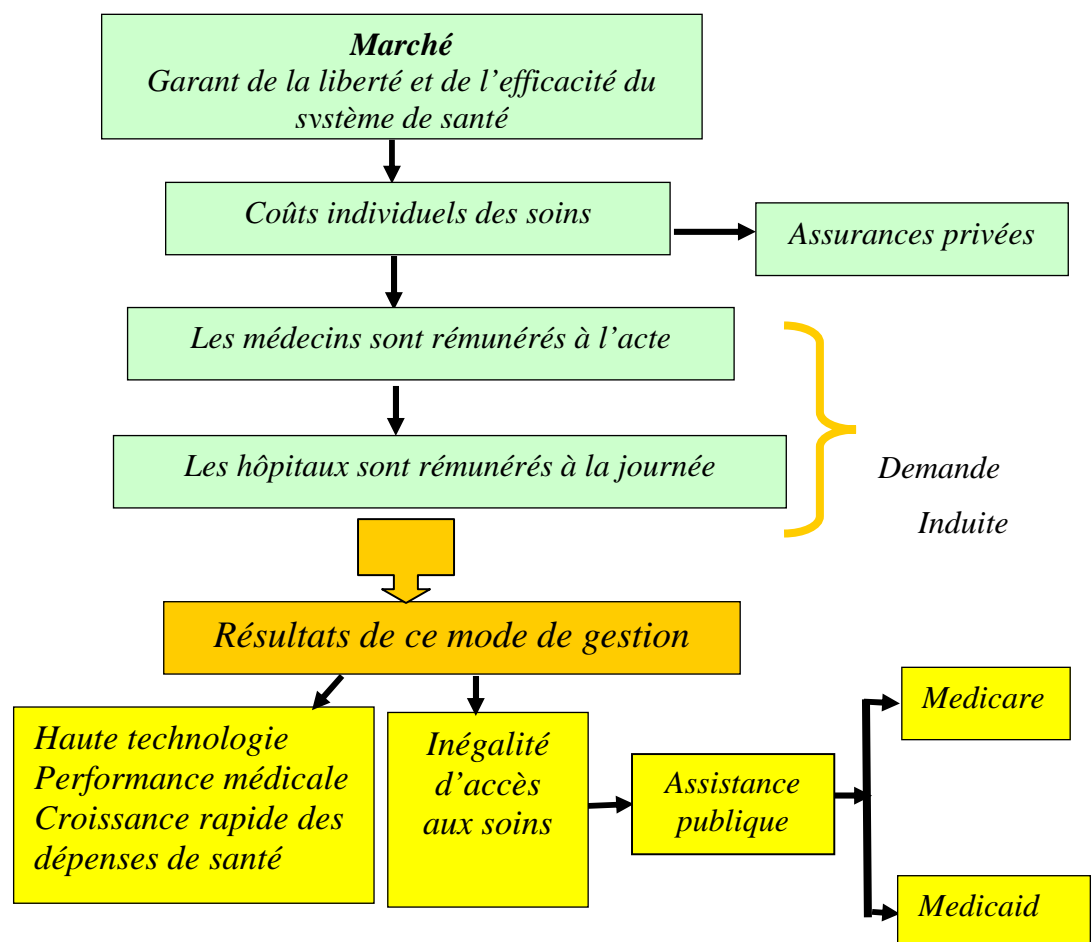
Marché
Garant de la liberté et de l’efficacité du svstème de santé

Coûts individuels des soins

Assurances privées

Les médecins sont rémunérés à l’acte

Les hôpitaux sont rémunérés à la journée

Demande Induite

Résultats de ce mode de gestion

Haute technologie
Performance médicale
Croissance rapide des dépenses de santé

Inégalité d’accès aux soins

Assistance publique

Medicare

Medicaid